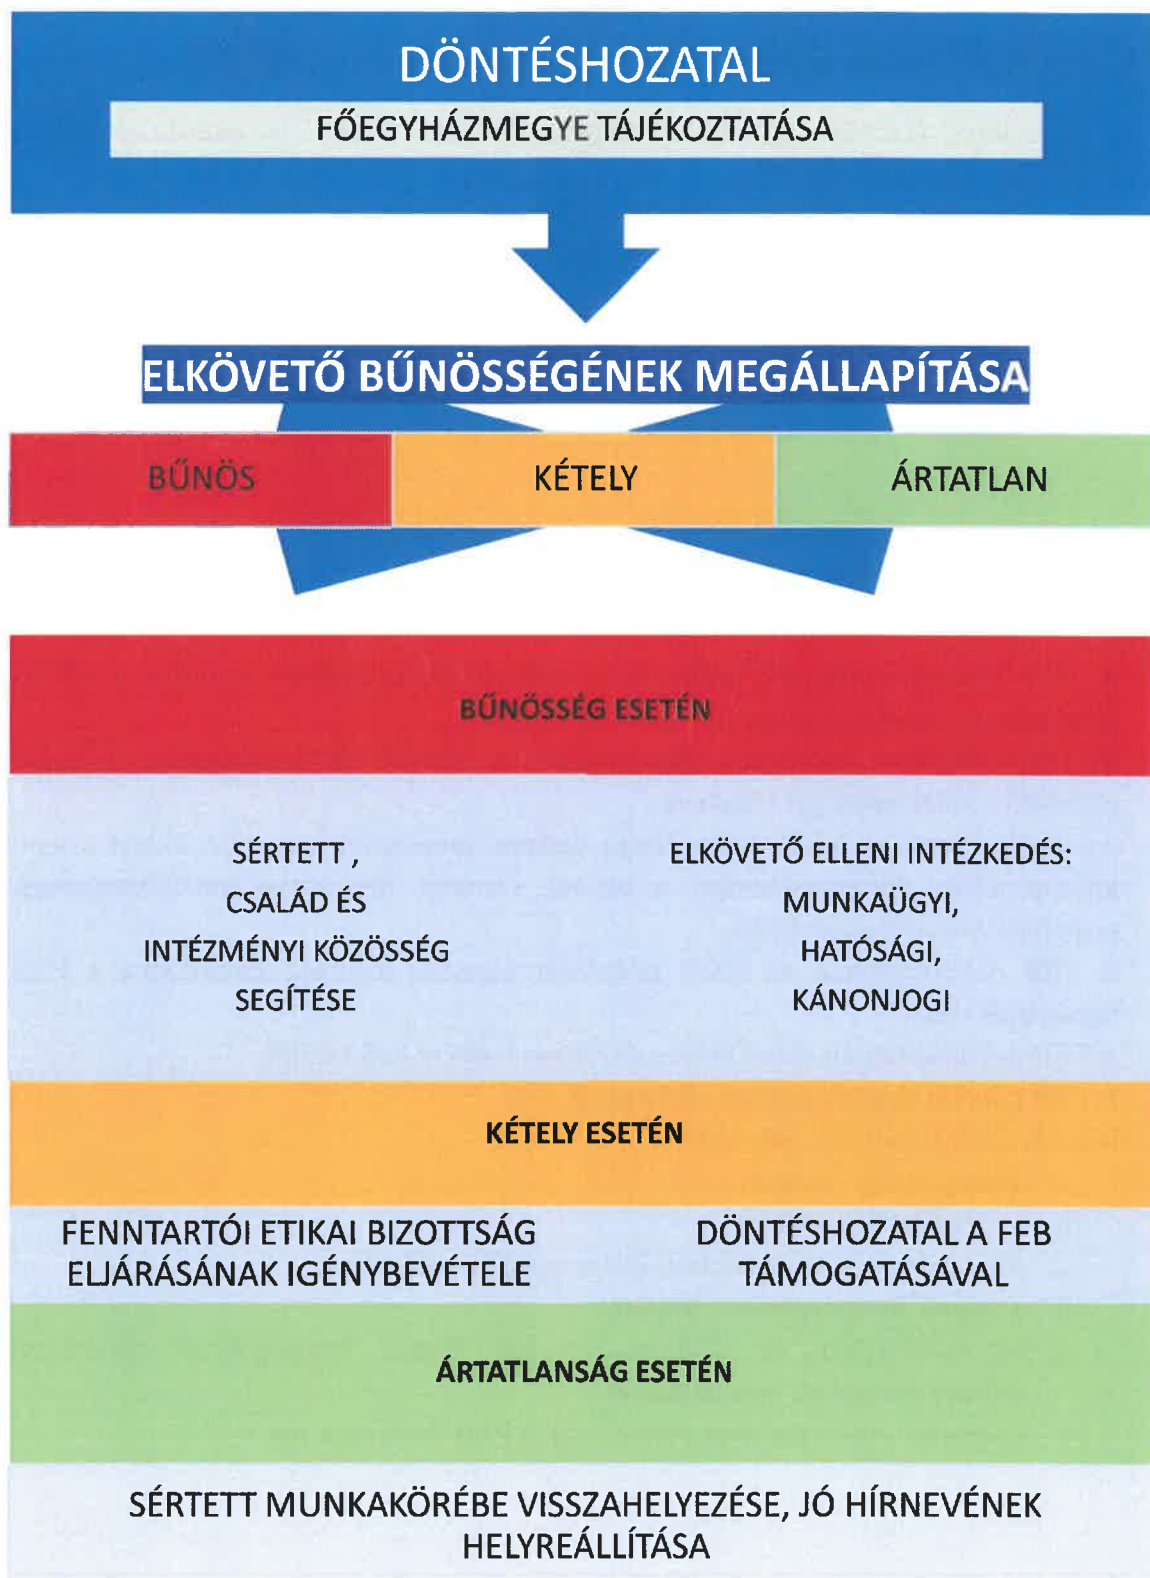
DÖNTÉSHOZATAL

FŐEGYHÁZMEGYE TÁJÉKOZTATÁSA

ELKÖVETŐ BŰNÖSSÉGÉNEK MEGÁLLAPÍTÁSA

BŰNÖS

KÉTELY

ÁRTATLAN

BŰNÖSSÉG ESETÉN

SÉRTETT, CSALÁD ÉS INTÉZMÉNYI KÖZÖSSÉG SEGÍTÉSE

ELKÖVETŐ ELLENI INTÉZKEDÉS: MUNKAÜGYI, HATÓSÁGI, KÁNONJOGI

KÉTELY ESETÉN

FENNTARTÓI ETIKAI BIZOTTSÁG ELJÁRÁSÁNAK IGÉNYBEVÉTELE

DÖNTÉSHOZATAL A FEB TÁMOGATÁSÁVAL

ÁRTATLANSÁG ESETÉN

SÉRTETT MUNKAKÖRÉBE VISSZAHELYEZÉSE, JÓ HÍRNEVÉNEK HELYREÁLLÍTÁSA